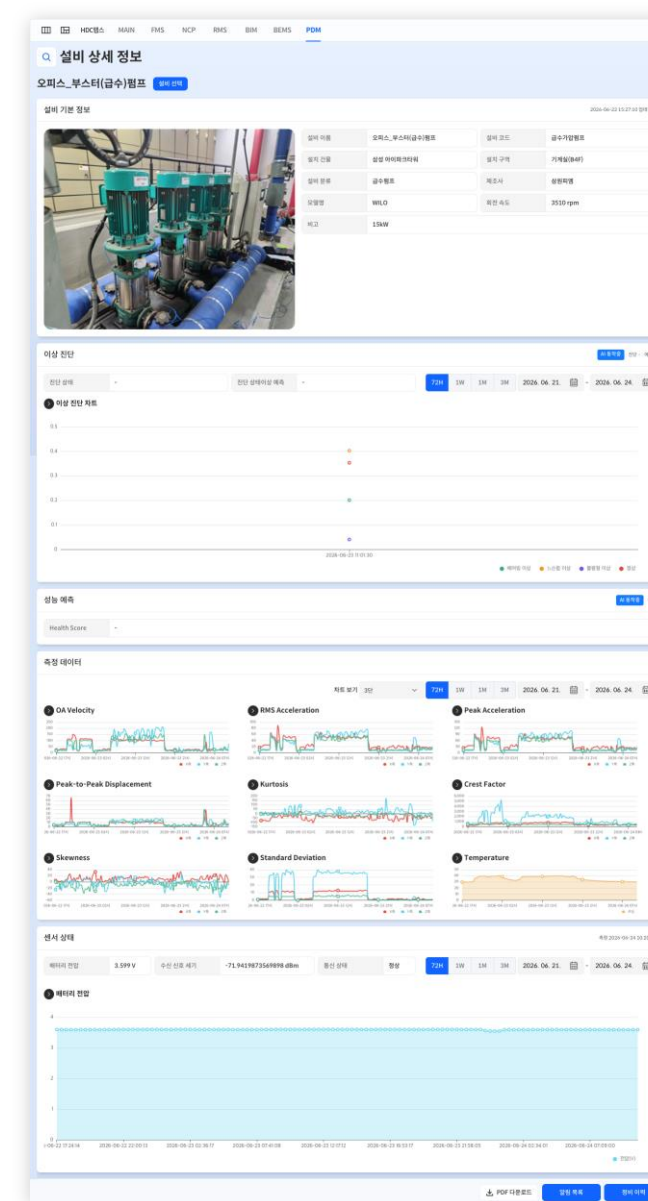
HDC랩스 MAIN FMS NCP RMS BIM BEMS PDM

설비 상세 정보

오피스_부스터(급수)펌프 설비 선택

설비 기본 정보

2026-06-22 15:27:03 업데이트

| 설비 이름 | 오피스_부스터(급수)펌프 | 설비 코드 | 급수가압펌프 |
|---|---|---|---|
| 설치 건물 | 삼성 아이파크타워 | 설치 구역 | 기계실(B4F) |
| 설비 분류 | 급수펌프 | 제조사 | 삼원피엠 |
| 모델명 | WILO | 회전 속도 | 3510 rpm |
| 비고 | 15kW | | |

이상 진단

AI 동작중

| 진단 상태 | - | 진단 상태이상 예측 | - |
|---|---|---|---|

72H 1W 1M 3M 2026. 06. 21. - 2026. 06. 24.

이상 진단 차트

0.5
0.4
0.3
0.2
0.1
0

2026-06-23 11:01:30

베어링 이상 느슨함 이상 불평형 이상 정상

성능 예측

AI 동작중

Health Score -

측정 데이터

차트 보기 3단

72H 1W 1M 3M 2026. 06. 21. - 2026. 06. 24.

OA Velocity

RMS Acceleration

Peak Acceleration

Peak-to-Peak Displacement

Kurtosis

Crest Factor

Skewness

Standard Deviation

Temperature

센서 상태

| 배터리 전압 | 3.599 V | 수신 신호 세기 | -71.9419873569898 dBm | 통신 상태 | 정상 |
|---|---|---|---|---|---|

72H 1W 1M 3M 2026. 06. 21. - 2026. 06. 24.

배터리 전압

4
3
2
1
0

2026-06-22 17:28:18 2026-06-22 22:09:52 2026-06-23 02:36:17 2026-06-23 07:41:09 2026-06-23 12:17:12 2026-06-23 16:53:17 2026-06-23 21:58:25 2026-06-24 02:34:31 2026-06-24 07:09:03

전압

PDF 다운로드 점검 목록 정비 이력